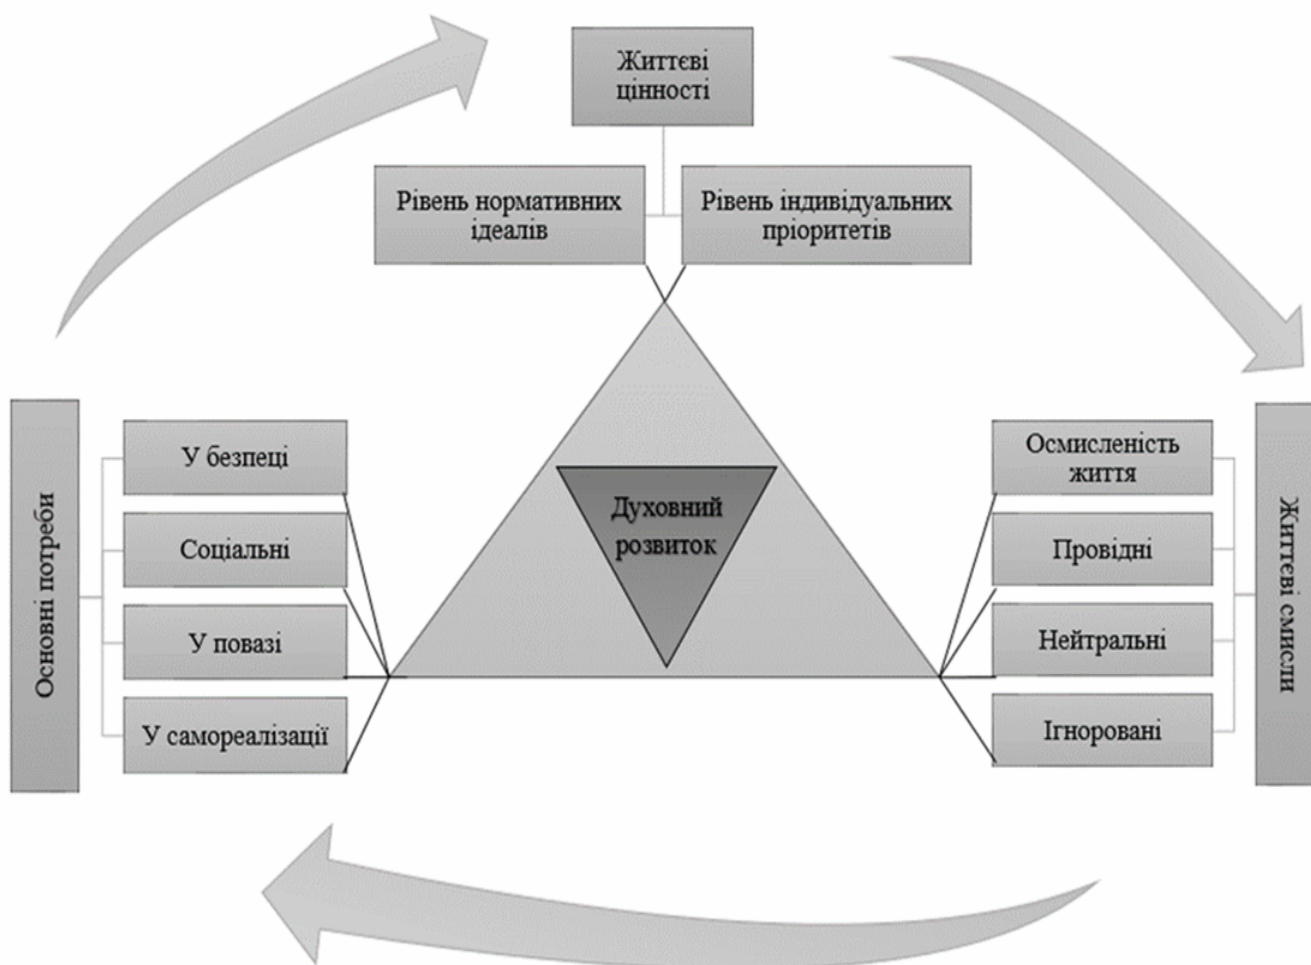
Життєві цінності

Рівень нормативних ідеалів

Рівень індивідуальних пріоритетів

Основні потреби

У безпеці

Соціальні

У повазі

У самореалізації

Духовний розвиток

Осмисленість життя

Провідні

Нейтральні

Ігноровані

Життєві смисли